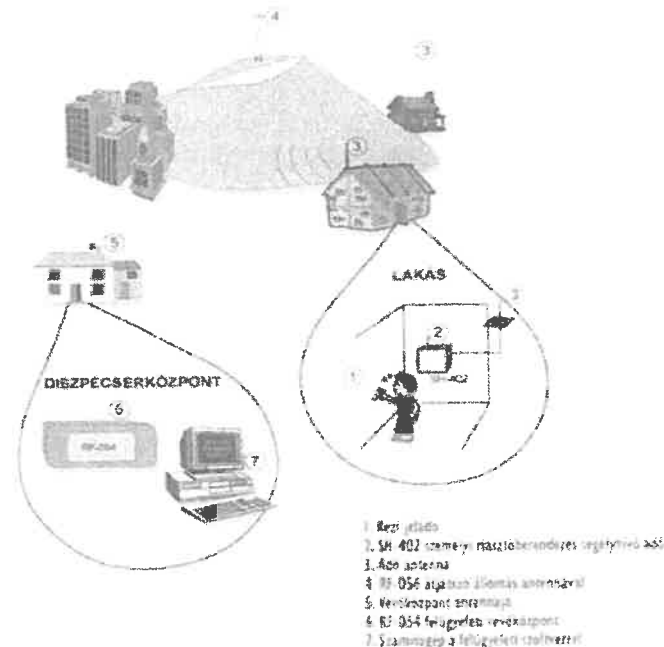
4

3

3

5

LAKAS

2

2

1

SH-402

DISZPECSERKÖZPONT

6

RF-054

7

1. Kézi jeladó
2. SH 402 személyi riasztóberendezés segélyhívó adó
3. Adó antenna
4. RF 056 átjátszó állomás antennával
5. Vevőközpont antennája
6. RF 054 felügyeleti vevőközpont
7. Számítógép a felügyeleti szoftverrel